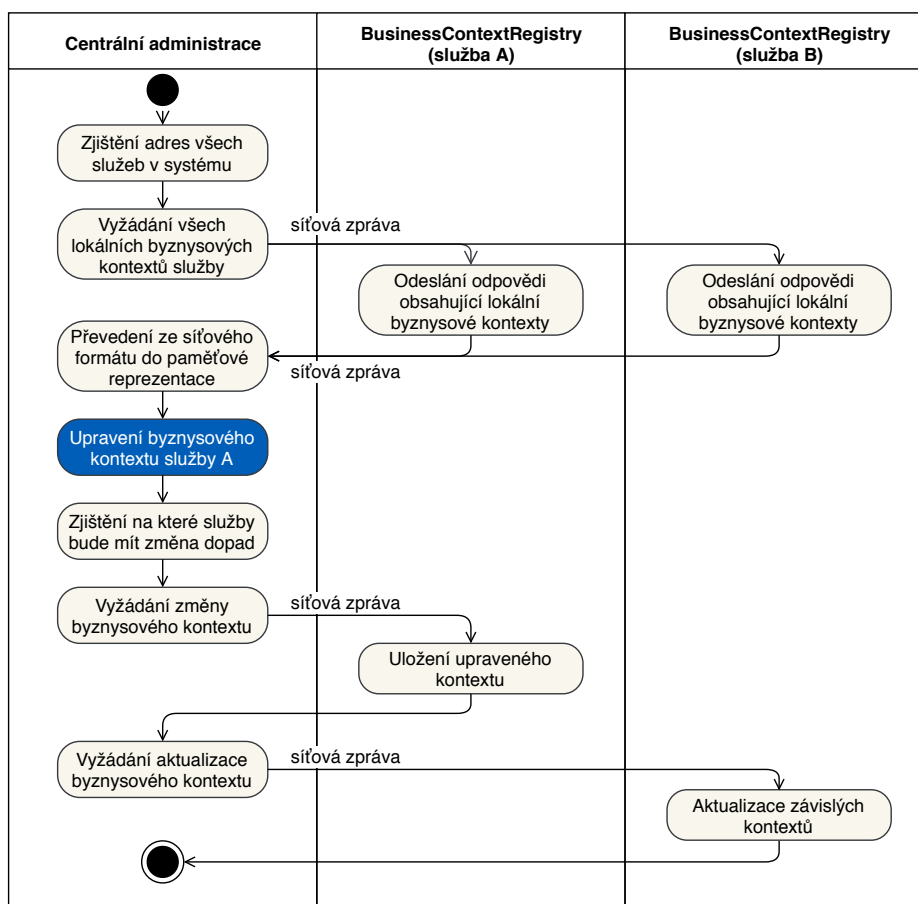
Centrální administrace

BusinessContextRegistry (služba A)

BusinessContextRegistry (služba B)

Zjištění adres všech služeb v systému

Vyžádání všech lokálních byznysových kontextů služby

síťová zpráva

Odeslání odpovědi obsahující lokální byznysové kontexty

Odeslání odpovědi obsahující lokální byznysové kontexty

Převedení ze síťového formátu do paměťové reprezentace

síťová zpráva

Upravení byznysového kontextu služby A

Zjištění na které služby bude mít změna dopad

Vyžádání změny byznysového kontextu

síťová zpráva

Uložení upraveného kontextu

Vyžádání aktualizace byznysového kontextu

síťová zpráva

Aktualizace závislých kontextů